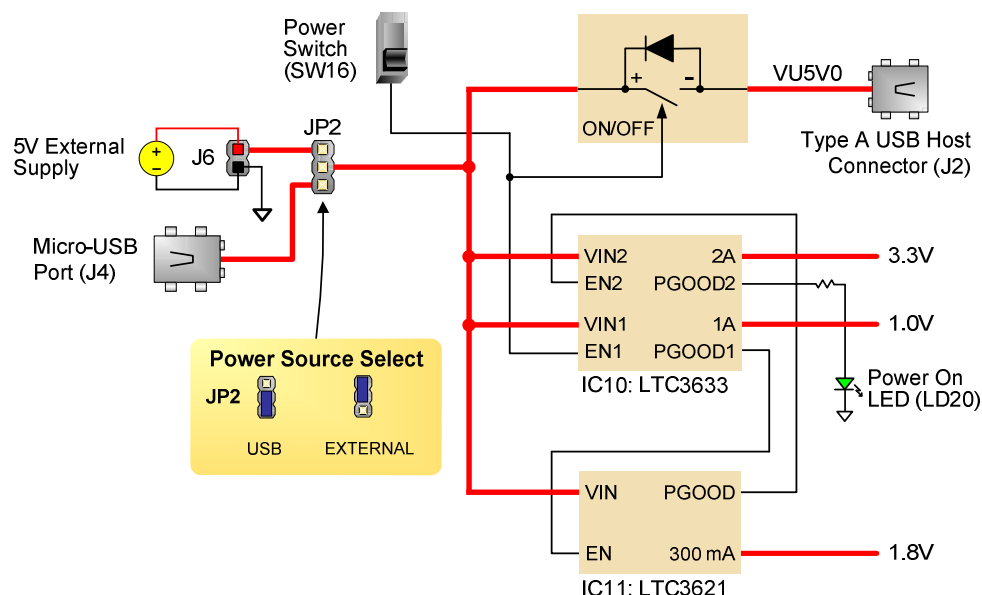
Power Switch (SW16)

VU5V0

ON/OFF

+

-

Type A USB Host Connector (J2)

5V External Supply

J6

JP2

Micro-USB Port (J4)

VIN2

2A

3.3V

EN2

PGOOD2

VIN1

1A

1.0V

EN1

PGOOD1

Power On LED (LD20)

IC10: LTC3633

Power Source Select

JP2

USB

EXTERNAL

VIN

PGOOD

EN

300 mA

1.8V

IC11: LTC3621